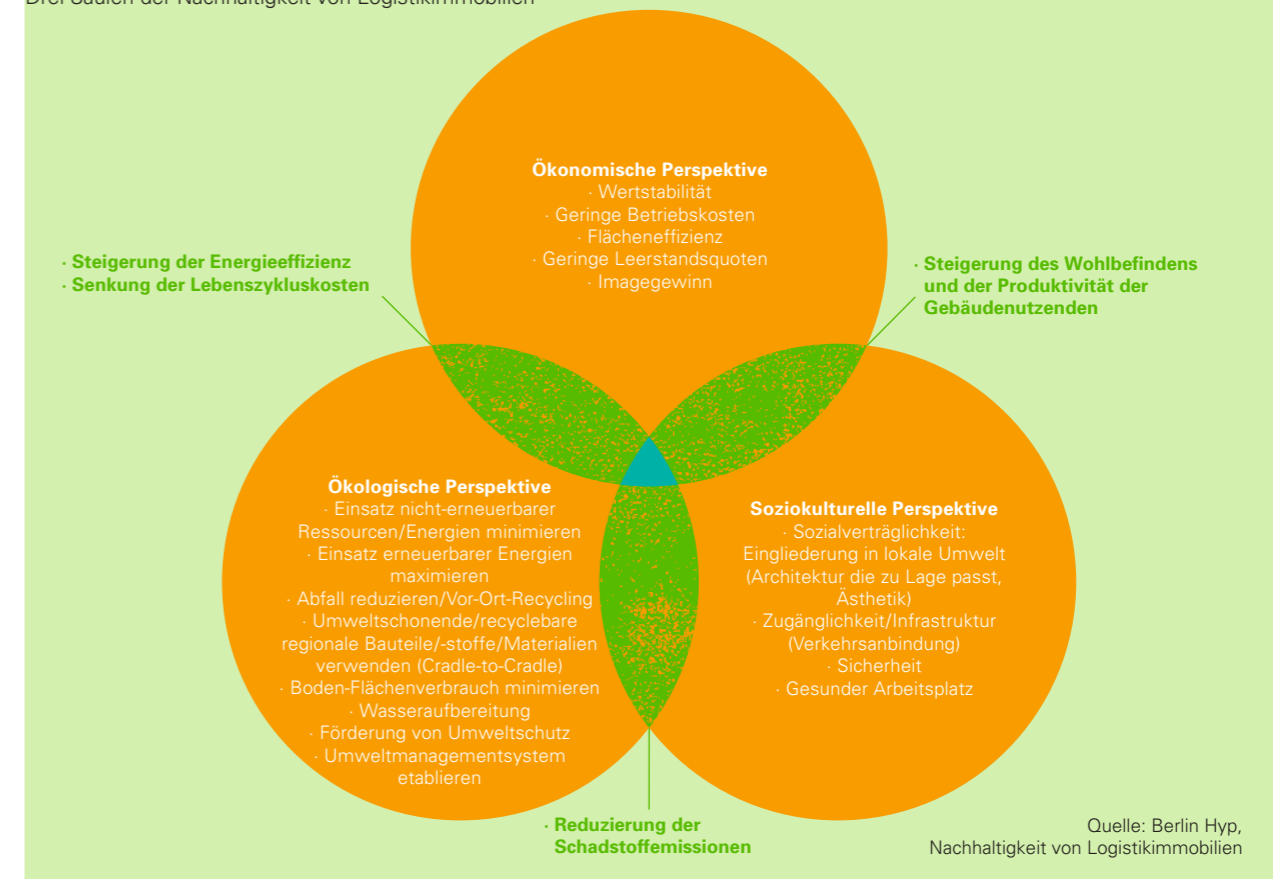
Drei Säulen der Nachhaltigkeit von Logistikimmobilien

Ökonomische Perspektive
· Wertstabilität
· Geringe Betriebskosten
· Flächeneffizienz
· Geringe Leerstandsquoten
· Imagegewinn

· Steigerung der Energieeffizienz
· Senkung der Lebenszykluskosten

· Steigerung des Wohlbefindens und der Produktivität der Gebäudenutzenden

Ökologische Perspektive
· Einsatz nicht-erneuerbarer Ressourcen/Energien minimieren
· Einsatz erneuerbarer Energien maximieren
· Abfall reduzieren/Vor-Ort-Recycling
· Umweltschonende/recyclebare regionale Bauteile/-stoffe/Materialien verwenden (Cradle-to-Cradle)
· Boden-Flächenverbrauch minimieren
· Wasseraufbereitung
· Förderung von Umweltschutz
· Umweltmanagementsystem etablieren

Soziokulturelle Perspektive
· Sozialverträglichkeit: Eingliederung in lokale Umwelt (Architektur die zu Lage passt, Ästhetik)
· Zugänglichkeit/Infrastruktur (Verkehrsanbindung)
· Sicherheit
· Gesunder Arbeitsplatz

· Reduzierung der Schadstoffemissionen

Quelle: Berlin Hyp, Nachhaltigkeit von Logistikimmobilien